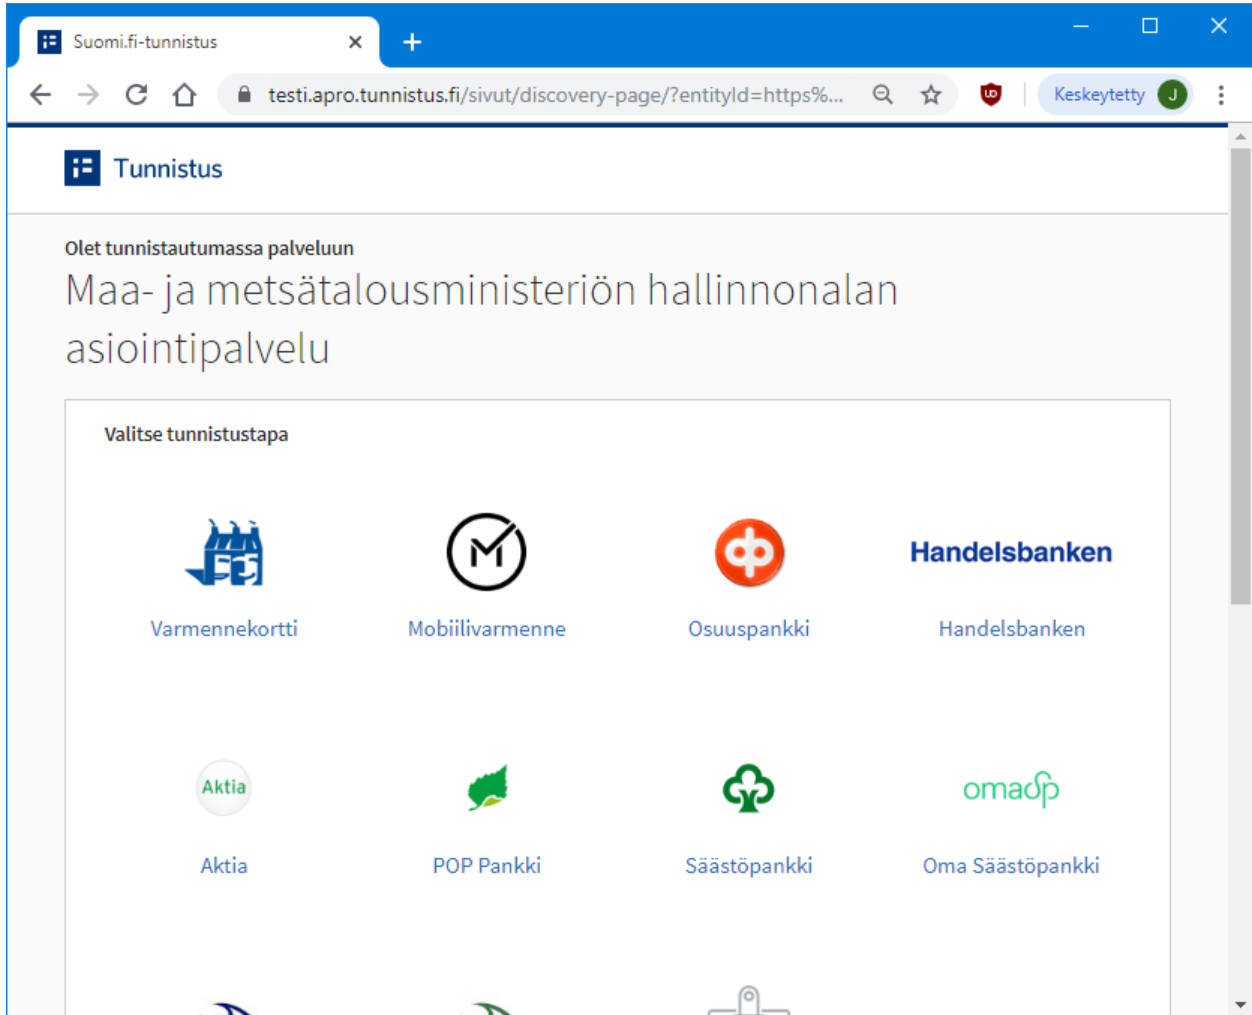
Suomi.fi-tunnistus

testi.apro.tunnistus.fi/sivut/discovery-page/?entityId=https%...

Keskeytetty J

Tunnistus

Olet tunnistautumassa palveluun

Maa- ja metsätalousministeriön hallinnonalan asiointipalvelu

Valitse tunnistustapa

Varmennekortti

Mobiilivarmenne

Osuuspankki

Handelsbanken

Handelsbanken

Aktia

Aktia

POP Pankki

Säästöpankki

omaSp

Oma Säästöpankki